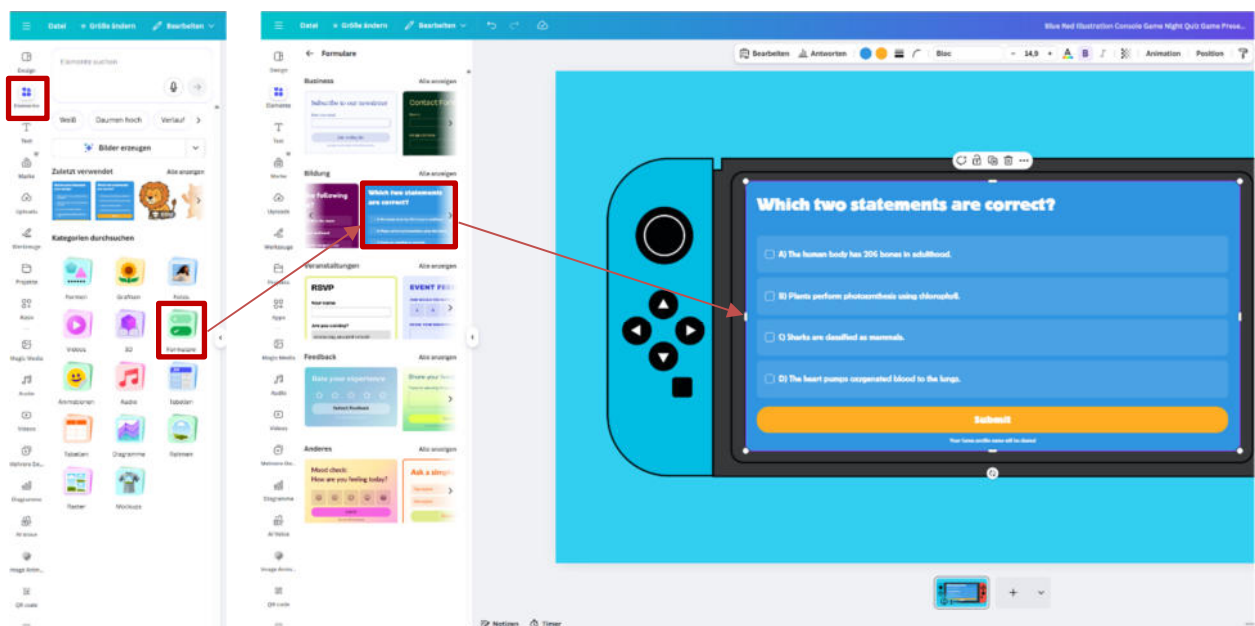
Datei Größe ändern Bearbeiten

Design
Elemente
Text
Marke
Uploads
Werkzeuge
Projekte
Apps
Magic Media
Audio
Videos
Diagramme
AI Voice
QR code

Elemente suchen

Weiß Daumen hoch Verlauf

Bilder erzeugen

Zuletzt verwendet Alle anzeigen

Kategorien durchsuchen

Formen Grafiken Fotos
Videos 3D Formulare
Animationen Audio Tabellen
Tabellen Diagramme Rahmen
Raster Mockups

Datei Größe ändern Bearbeiten

Blue Red Illustration Console Game Night Quiz Game Prese...

Formulare

Business Alle anzeigen
Subscribe to our newsletter
Contact Form

Bildung Alle anzeigen
Which two statements are correct?

Veranstaltungen Alle anzeigen
RSVP
Your name
Are you coming?
EVENT

Feedback Alle anzeigen
Rate your experience
Submit Feedback

Anderes Alle anzeigen
Mood check: How are you feeling today?
Ask a simple

Bearbeiten Antworten Bloc 14,9 Animation Position

Which two statements are correct?

A) The human body has 206 bones in adulthood.

B) Plants perform photosynthesis using chlorophyll.

C) Sharks are classified as mammals.

D) The heart pumps oxygenated blood to the lungs.

Submit

Notizen Timer